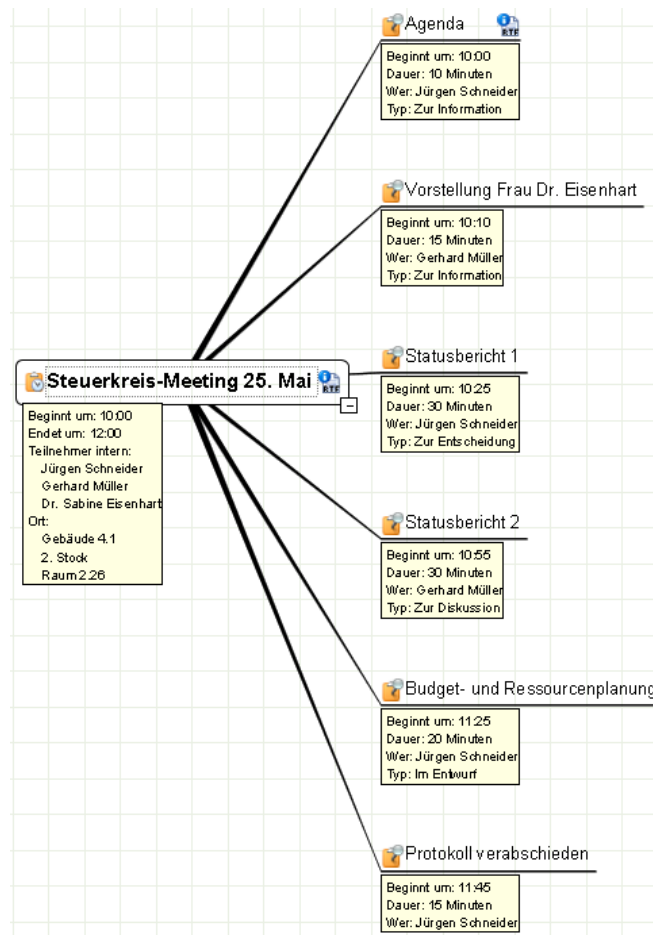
Steuerkreis-Meeting 25. Mai

Beginnt um: 10:00
Endet um: 12:00
Teilnehmer intern:
Jürgen Schneider
Gerhard Müller
Dr. Sabine Eisenhart
Ort:
Gebäude 4.1
2. Stock
Raum 2.26

Agenda

Beginnt um: 10:00
Dauer: 10 Minuten
Wer: Jürgen Schneider
Typ: Zur Information

Vorstellung Frau Dr. Eisenhart

Beginnt um: 10:10
Dauer: 15 Minuten
Wer: Gerhard Müller
Typ: Zur Information

Statusbericht 1

Beginnt um: 10:25
Dauer: 30 Minuten
Wer: Jürgen Schneider
Typ: Zur Entscheidung

Statusbericht 2

Beginnt um: 10:55
Dauer: 30 Minuten
Wer: Gerhard Müller
Typ: Zur Diskussion

Budget- und Ressourcenplanung

Beginnt um: 11:25
Dauer: 20 Minuten
Wer: Jürgen Schneider
Typ: Im Entwurf

Protokoll verabschieden

Beginnt um: 11:45
Dauer: 15 Minuten
Wer: Jürgen Schneider